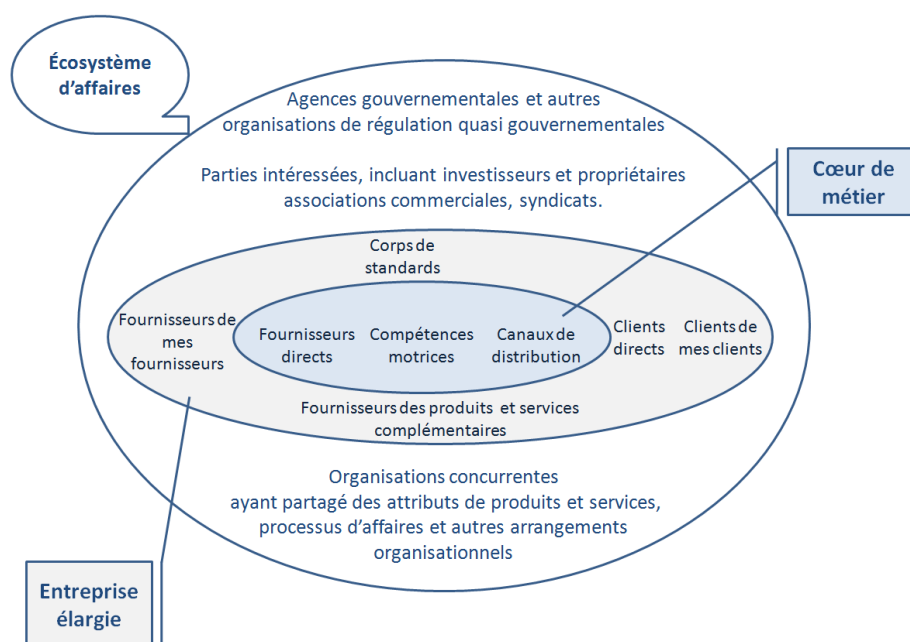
Écosystème d'affaires

Agences gouvernementales et autres organisations de régulation quasi gouvernementales

Parties intéressées, incluant investisseurs et propriétaires associations commerciales, syndicats.

Cœur de métier

Corps de standards

Fournisseurs de mes fournisseurs

Fournisseurs directs

Compétences motrices

Canaux de distribution

Clients directs

Clients de mes clients

Fournisseurs des produits et services complémentaires

Organisations concurrentes ayant partagé des attributs de produits et services, processus d'affaires et autres arrangements organisationnels

Entreprise élargie